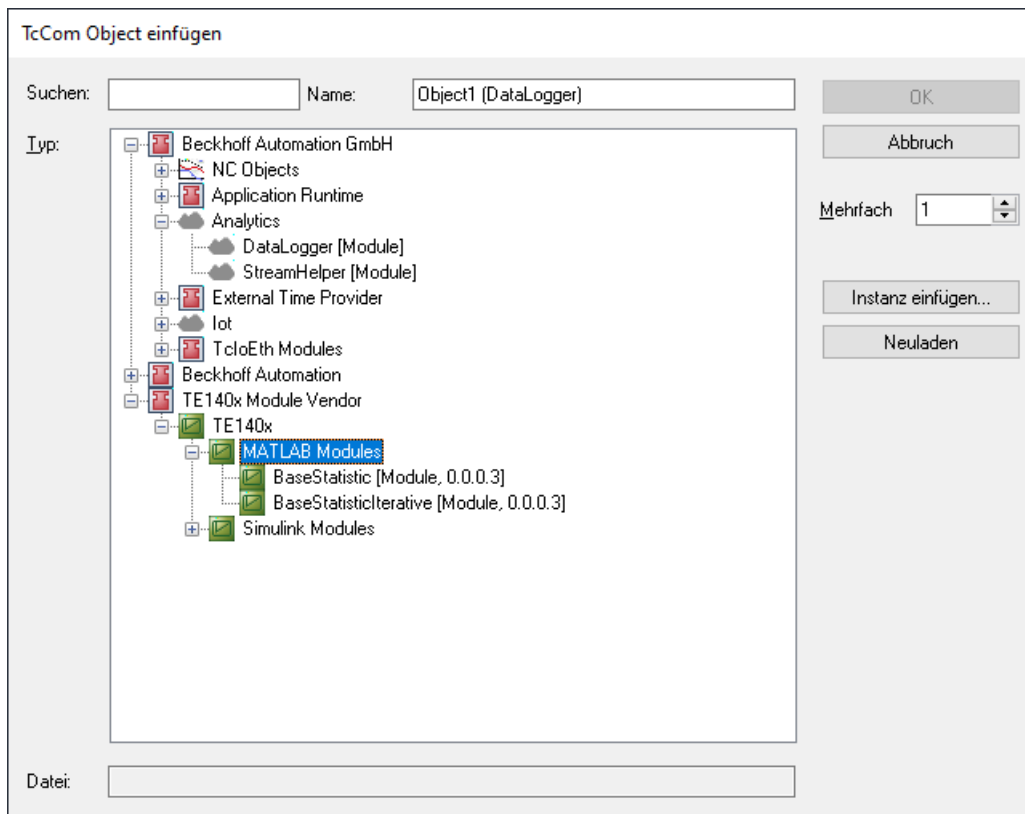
TcCom Object einfügen

Suchen:
Name: Object1 (DataLogger)
OK
Abbruch
Typ:
Beckhoff Automation GmbH
NC Objects
Application Runtime
Analytics
DataLogger [Module]
StreamHelper [Module]
External Time Provider
Iot
TcIoEth Modules
Beckhoff Automation
TE140x Module Vendor
TE140x
MATLAB Modules
BaseStatistic [Module, 0.0.0.3]
BaseStatisticIterative [Module, 0.0.0.3]
Simulink Modules
Mehrfach 1
Instanz einfügen...
Neuladen
Datei: